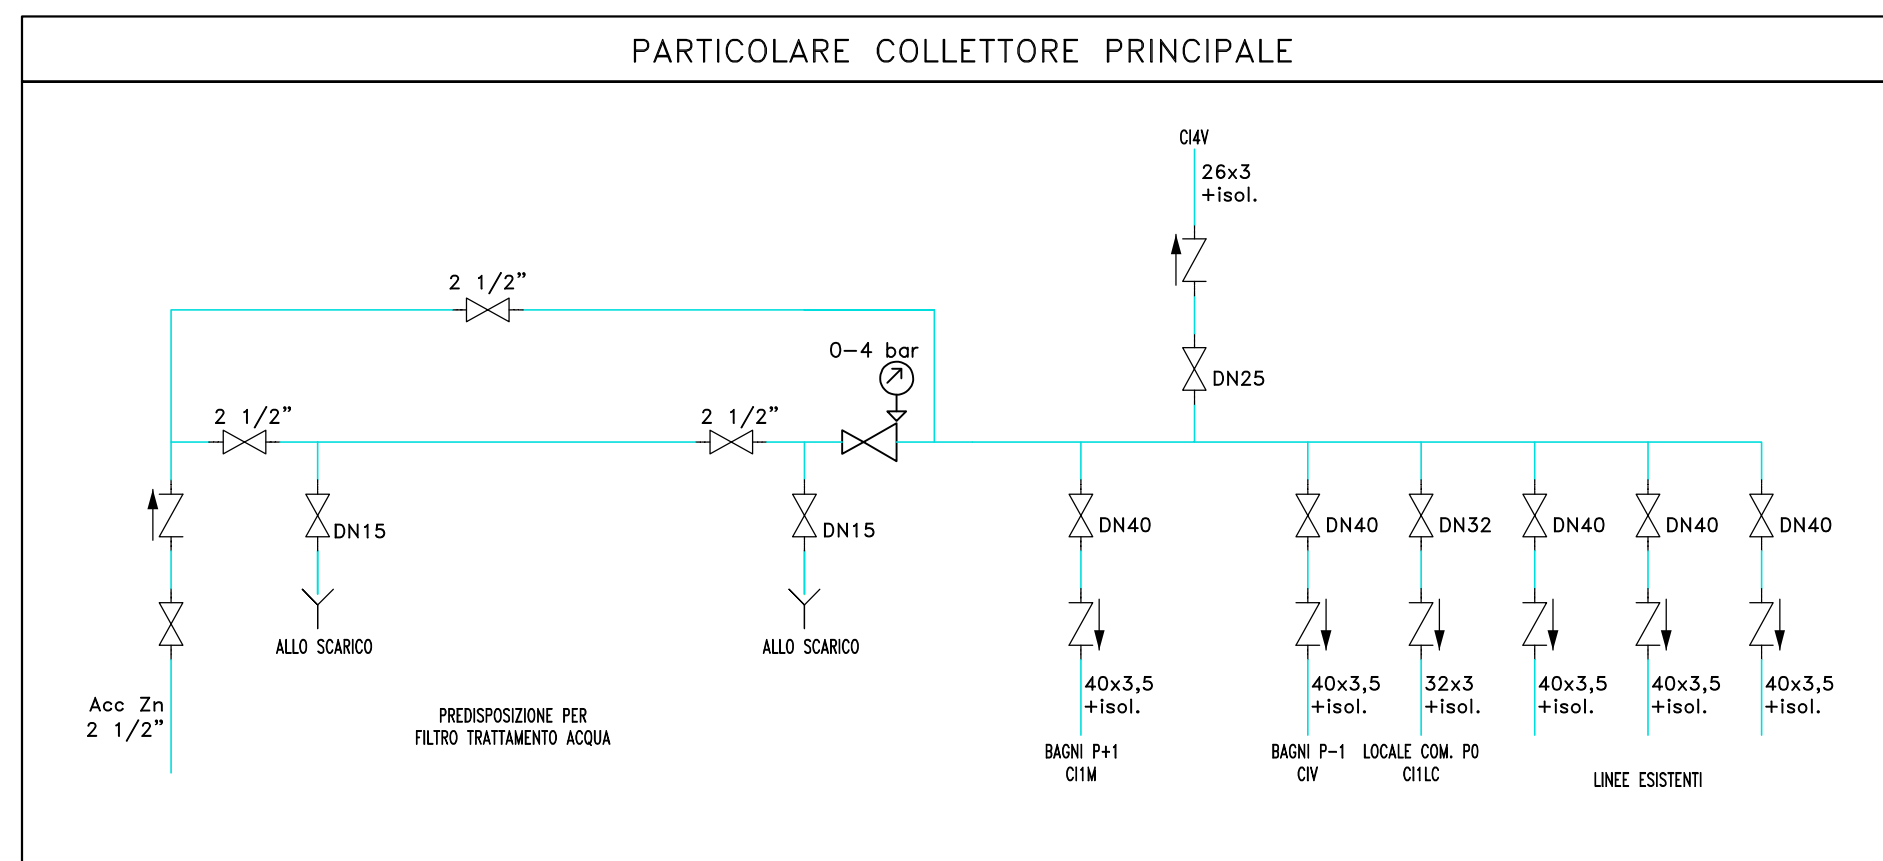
PARTICOLARE COLLETTORE PRINCIPALE

CI4V

26x3
+isol.

DN25

2 1/2"

0-4 bar

2 1/2"

2 1/2"

DN15

DN15

DN40

DN40

DN32

DN40

DN40

DN40

ALLO SCARICO

ALLO SCARICO

40x3,5
+isol.

40x3,5
+isol.

32x3
+isol.

40x3,5
+isol.

40x3,5
+isol.

40x3,5
+isol.

Acc Zn
2 1/2"

PREDISPOSIZIONE PER
FILTRO TRATTAMENTO ACQUA

BAGNI P+1
CI1M

BAGNI P-1
CIV

LOCALE COM. P0
CI1LC

LINEE ESISTENTI